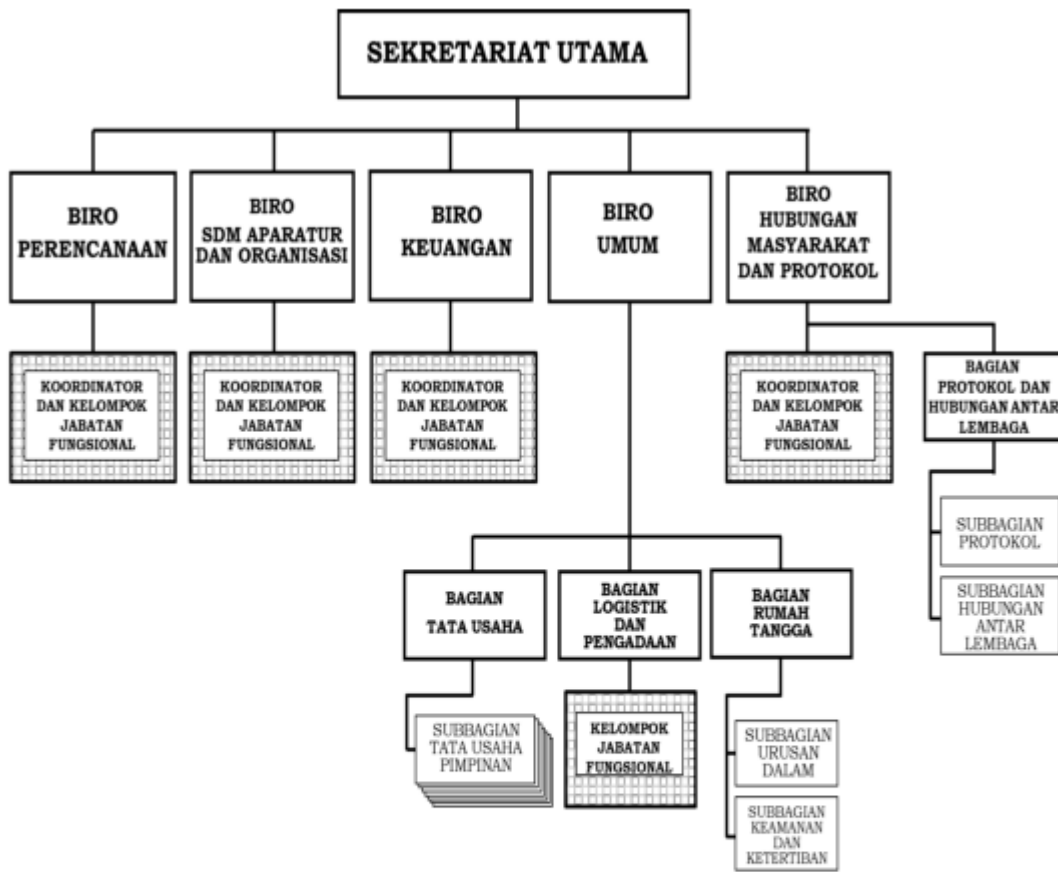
SEKRETARIAT UTAMA

BIRO PERENCANAAN

BIRO SDM APARATUR DAN ORGANISASI

BIRO KEUANGAN

BIRO UMUM

BIRO HUBUNGAN MASYARAKAT DAN PROTOKOL

KOORDINATOR DAN KELOMPOK JABATAN FUNGSIONAL

KOORDINATOR DAN KELOMPOK JABATAN FUNGSIONAL

KOORDINATOR DAN KELOMPOK JABATAN FUNGSIONAL

KOORDINATOR DAN KELOMPOK JABATAN FUNGSIONAL

BAGIAN PROTOKOL DAN HUBUNGAN ANTAR LEMBAGA

SUBBAGIAN PROTOKOL

SUBBAGIAN HUBUNGAN ANTAR LEMBAGA

BAGIAN TATA USAHA

BAGIAN LOGISTIK DAN PENGADAAN

BAGIAN RUMAH TANGGA

SUBBAGIAN TATA USAHA PIMPINAN

KELOMPOK JABATAN FUNGSIONAL

SUBBAGIAN URUSAN DALAM

SUBBAGIAN KEAMANAN DAN KETERTIBAN